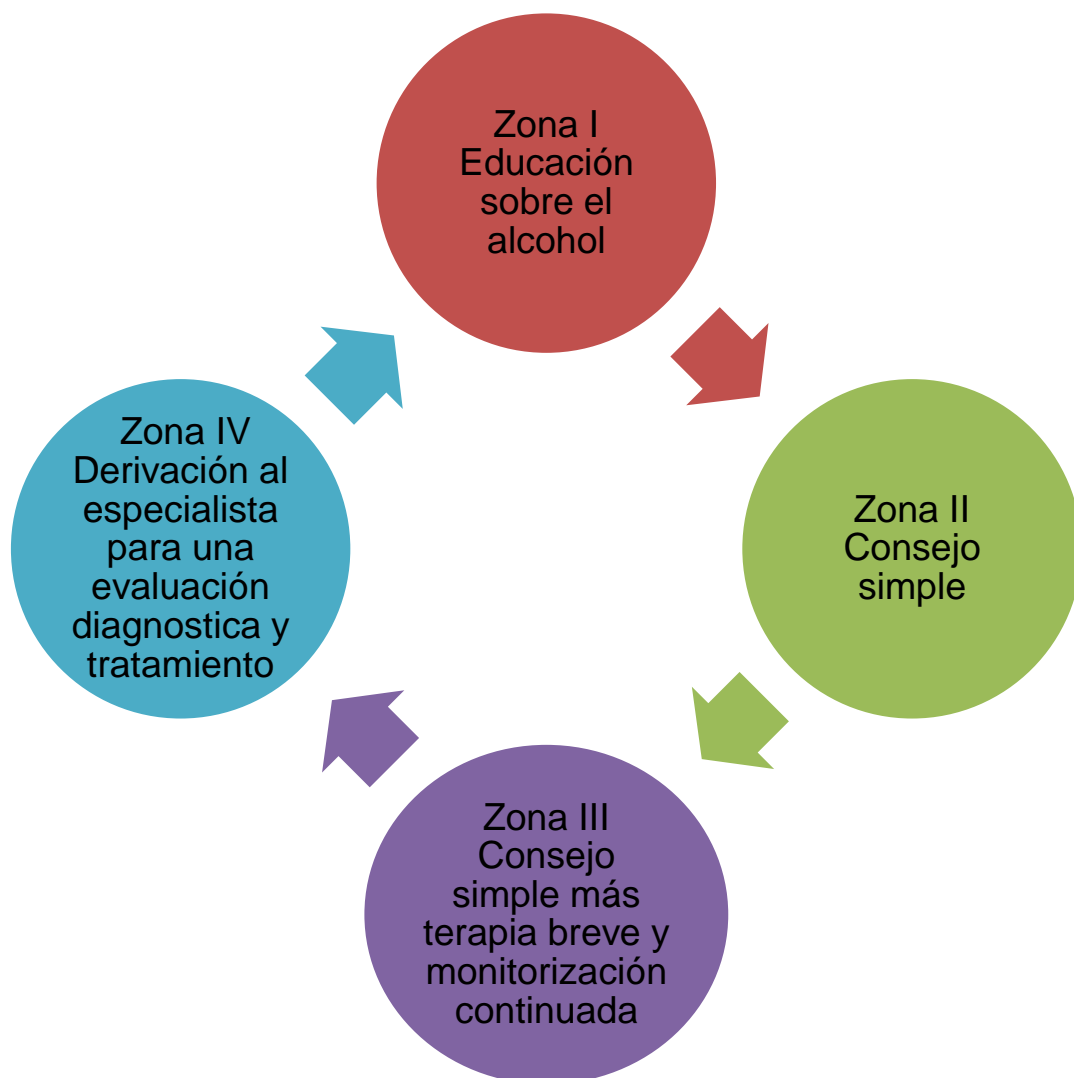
Zona I
Educación sobre el alcohol

Zona II
Consejo simple

Zona III
Consejo simple más terapia breve y monitorización continuada

Zona IV
Derivación al especialista para una evaluación diagnostica y tratamiento